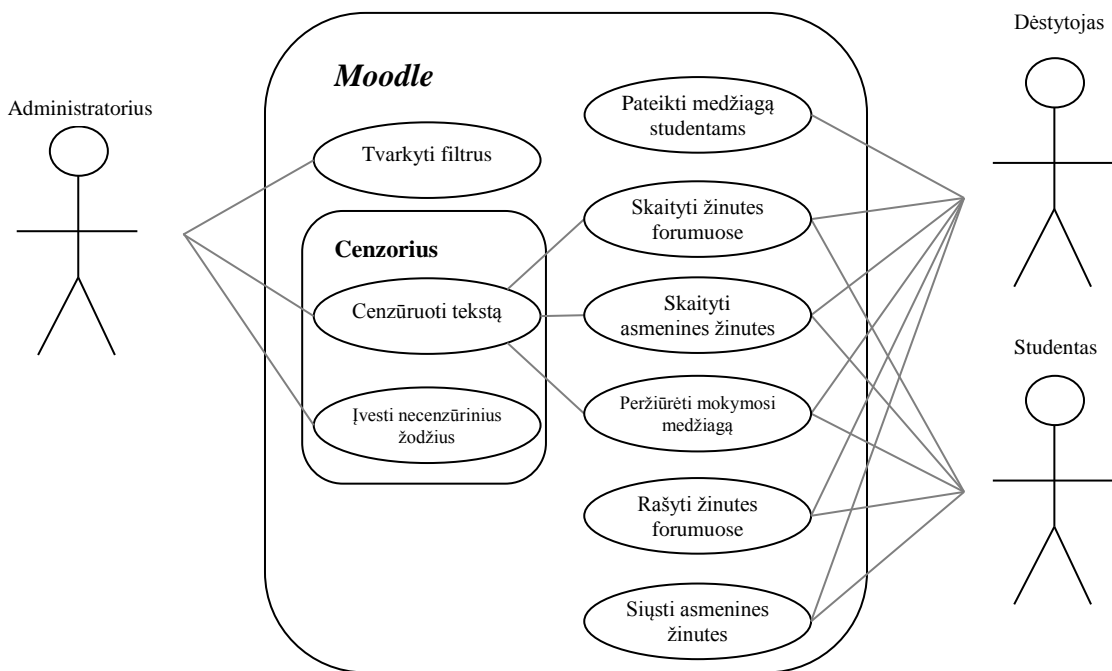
Dėstytojas

Administratorius

Moodle

Pateikti medžiagą studentams

Tvarkyti filtrus

Cenzorius

Skaityti žinutes forumuose

Cenzūruoti tekstą

Skaityti asmenines žinutes

Studentas

Įvesti necenzūrinius žodžius

Peržiūrėti mokymosi medžiagą

Rašyti žinutes forumuose

Siųsti asmenines žinutes